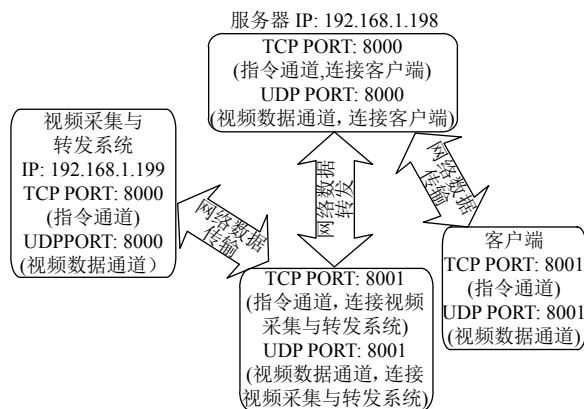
服务器 IP: 192.168.1.198

TCP PORT: 8000
(指令通道,连接客户端)
UDP PORT: 8000
(视频数据通道,连接客户端)

视频采集与转发系统
IP: 192.168.1.199
TCP PORT: 8000
(指令通道)
UDPPORT: 8000
(视频数据通道)

网络数据传输

网络数据转发

网络数据传输

客户端
TCP PORT: 8001
(指令通道)
UDP PORT: 8001
(视频数据通道)

TCP PORT: 8001
(指令通道,连接视频采集与转发系统)
UDP PORT: 8001
(视频数据通道,连接视频采集与转发系统)